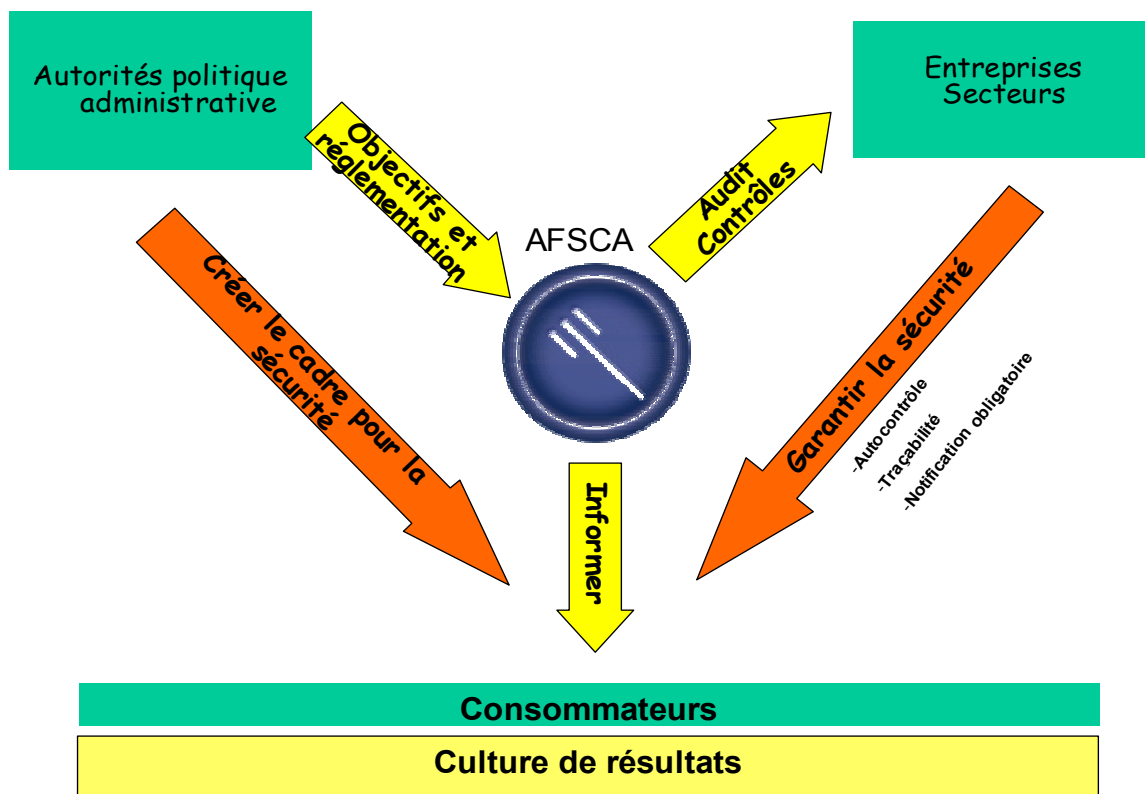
Autorités politique administrative

Entreprises Secteurs

Objectifs et réglementation

Audit Contrôles

AFSCA

Créer le cadre pour la sécurité

Garantir la sécurité

-Autocontrôle
-Traçabilité
-Notification obligatoire

Informer

Consommateurs

Culture de résultats